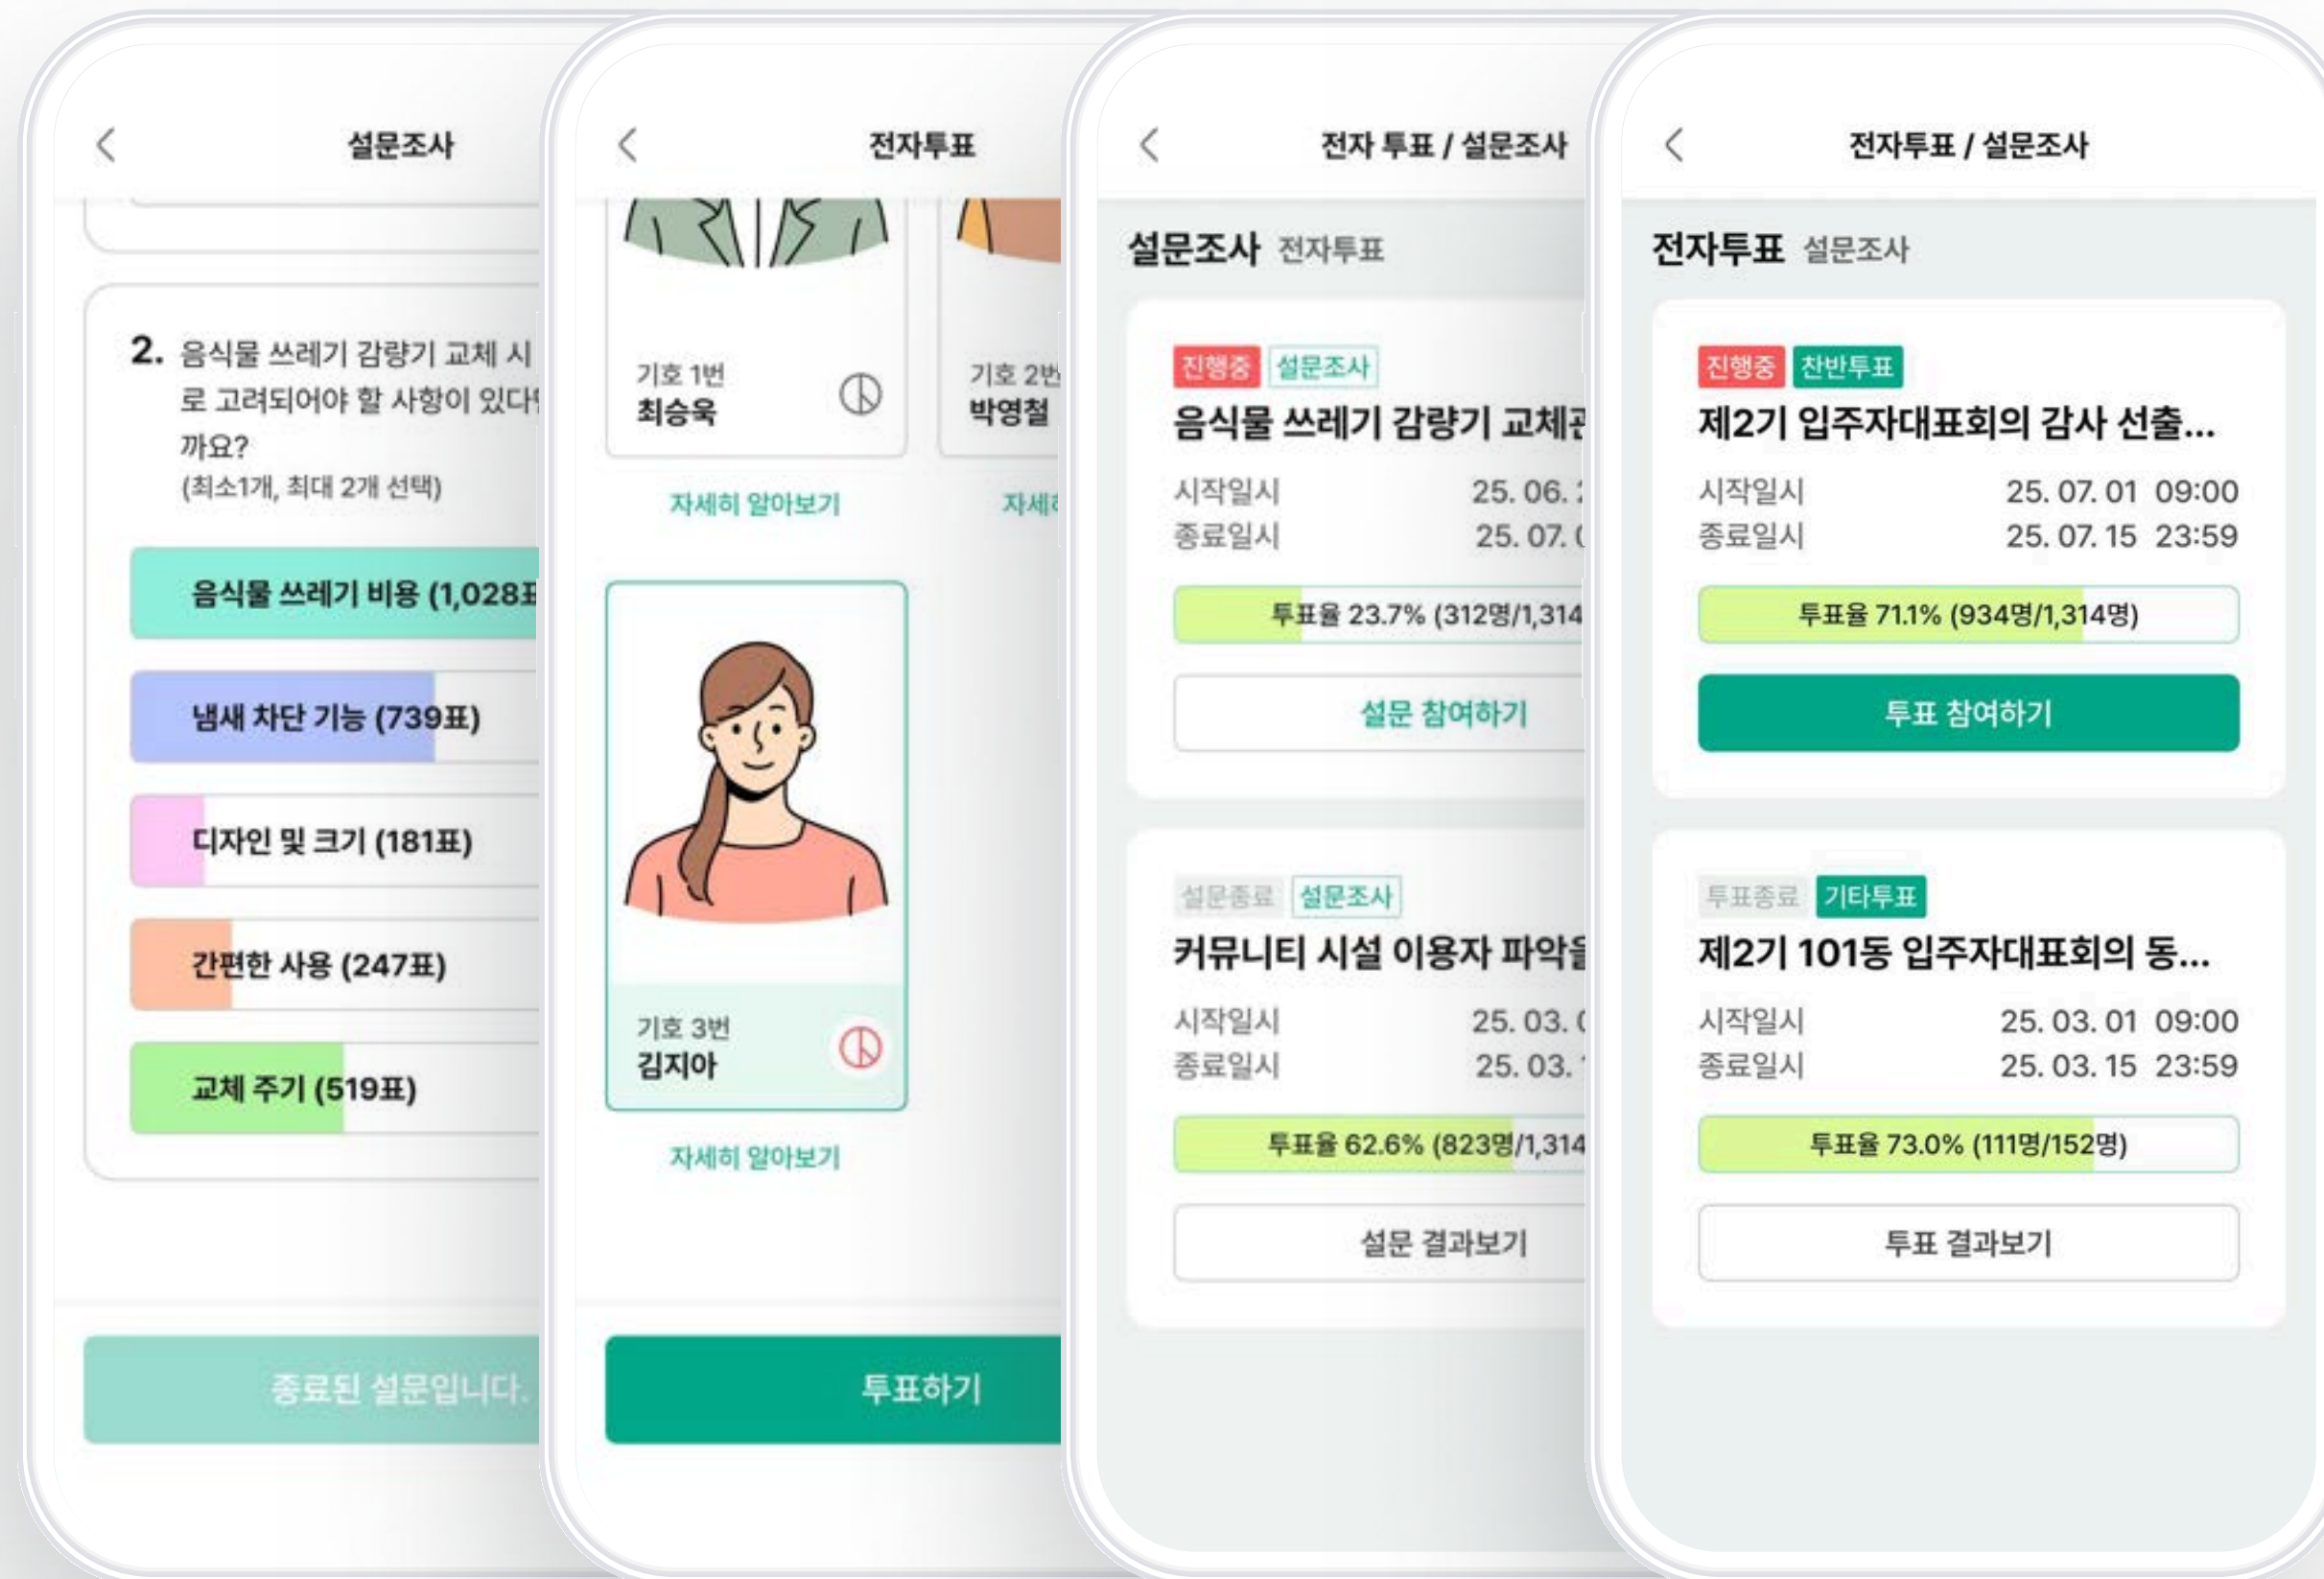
설문조사

2. 음식물 쓰레기 감량기 교체 시 로 고려되어야 할 사항이 있다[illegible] 까요?
(최소1개, 최대 2개 선택)

음식물 쓰레기 비용 (1,028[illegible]

냄새 차단 기능 (739표)

디자인 및 크기 (181표)

간편한 사용 (247표)

교체 주기 (519표)

종료된 설문입니다.

전자투표

기호 1번
최승욱

기호 2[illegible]
박영철

자세히 알아보기

자세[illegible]

기호 3번
김지아

자세히 알아보기

투표하기

전자 투표 / 설문조사

설문조사 전자투표

진행중 설문조사
음식물 쓰레기 감량기 교체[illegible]
시작일시 25. 06. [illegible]
종료일시 25. 07. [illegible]
투표율 23.7% (312명/1,314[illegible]
설문 참여하기

설문종료 설문조사
커뮤니티 시설 이용자 파악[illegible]
시작일시 25. 03. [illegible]
종료일시 25. 03. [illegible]
투표율 62.6% (823명/1,314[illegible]
설문 결과보기

전자투표 / 설문조사

전자투표 설문조사

진행중 찬반투표
제2기 입주자대표회의 감사 선출...
시작일시 25. 07. 01 09:00
종료일시 25. 07. 15 23:59
투표율 71.1% (934명/1,314명)
투표 참여하기

투표종료 기타투표
제2기 101동 입주자대표회의 동...
시작일시 25. 03. 01 09:00
종료일시 25. 03. 15 23:59
투표율 73.0% (111명/152명)
투표 결과보기